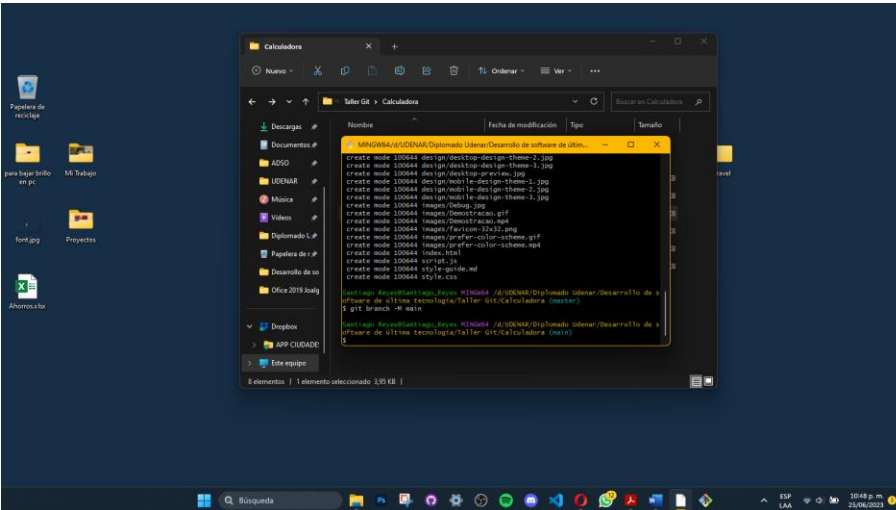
Calculadora
Nuevo Ordenar Ver ...
Taller Git > Calculadora
Buscar en Calculadora
Descargas
Documentos
ADSO
UDENAR
Música
Vídeos
Diplomado U
Papelera de r
Desarrollo de so
Office 2019 Joalg
Dropbox
APP CIUDADE
Este equipo
Nombre
Fecha de modificación
Tipo
Tamaño
8 elementos | 1 elemento seleccionado 3,95 KB |

MINGW64:/d/UDENAR/Diplomado Udenar/Desarrollo de software de últim...
create mode 100644 design/desktop-design-theme-2.jpg
create mode 100644 design/desktop-design-theme-3.jpg
create mode 100644 design/desktop-preview.jpg
create mode 100644 design/mobile-design-theme-1.jpg
create mode 100644 design/mobile-design-theme-2.jpg
create mode 100644 design/mobile-design-theme-3.jpg
create mode 100644 images/Debug.jpg
create mode 100644 images/Demostracao.gif
create mode 100644 images/Demostracao.mp4
create mode 100644 images/favicon-32x32.png
create mode 100644 images/prefer-color-scheme.gif
create mode 100644 images/prefer-color-scheme.mp4
create mode 100644 index.html
create mode 100644 script.js
create mode 100644 style-guide.md
create mode 100644 style.css

Santiago Reyes@Santiago_Reyes MINGW64 /d/UDENAR/Diplomado Udenar/Desarrollo de software de última tecnología/Taller Git/Calculadora (master)
$ git branch -M main

Santiago Reyes@Santiago_Reyes MINGW64 /d/UDENAR/Diplomado Udenar/Desarrollo de software de última tecnología/Taller Git/Calculadora (main)
$

Papelera de reciclaje
para bajar brillo en pc
Mi Trabajo
font.jpg
Proyectos
Ahorros.xlsx
ravel

Búsqueda
ESP LAA
10:48 p. m. 25/06/2023